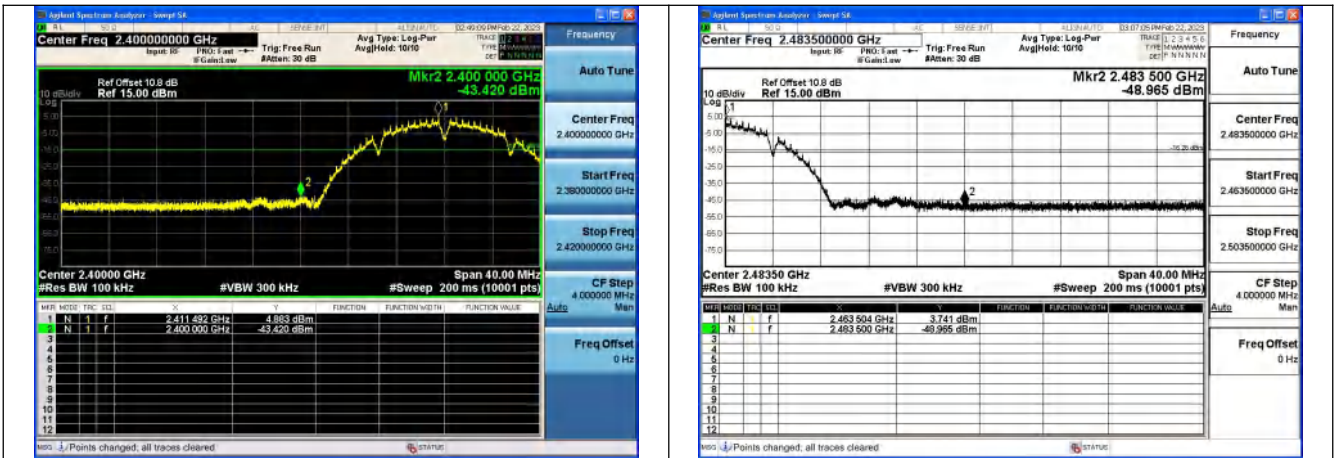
Agilent Spectrum Analyzer - Swept SA

RL 50 Ω AC SENSE:INT ALIGN AUTO 02:49:09 PM Feb 22, 2023

Center Freq 2.400000000 GHz

Input: RF PNO: Fast IFGain:Low Trig: Free Run #Atten: 30 dB Avg Type: Log-Pwr Avg|Hold: 10/10

TRACE 1 2 3 4 5 6 TYPE M WWWWW DET P N N N N N

Frequency

Ref Offset 10.8 dB
10 dB/div Ref 15.00 dBm
Log

Mkr2 2.400 000 GHz
-43.420 dBm

Center 2.40000 GHz
#Res BW 100 kHz #VBW 300 kHz Span 40.00 MHz #Sweep 200 ms (10001 pts)

Auto Tune

Center Freq 2.400000000 GHz

Start Freq 2.380000000 GHz

Stop Freq 2.420000000 GHz

CF Step 4.000000 MHz Auto Man

Freq Offset 0 Hz

| MKR | MODE | TRC | SCL | X | Y | FUNCTION | FUNCTION WIDTH | FUNCTION VALUE |
|---|---|---|---|---|---|---|---|---|
| 1 | N | 1 | f | 2.411 492 GHz | 4.883 dBm | | | |
| 2 | N | 1 | f | 2.400 000 GHz | -43.420 dBm | | | |
| 3 | | | | | | | | |
| 4 | | | | | | | | |
| 5 | | | | | | | | |
| 6 | | | | | | | | |
| 7 | | | | | | | | |
| 8 | | | | | | | | |
| 9 | | | | | | | | |
| 10 | | | | | | | | |
| 11 | | | | | | | | |
| 12 | | | | | | | | |

MSG Points changed; all traces cleared STATUS

Agilent Spectrum Analyzer - Swept SA

RL 50 Ω AC SENSE:INT ALIGN AUTO 03:07:05 PM Feb 22, 2023

Center Freq 2.483500000 GHz

Input: RF PNO: Fast IFGain:Low Trig: Free Run #Atten: 30 dB Avg Type: Log-Pwr Avg|Hold: 10/10

TRACE 1 2 3 4 5 6 TYPE M WWWWW DET P N N N N N

Frequency

Ref Offset 10.8 dB
10 dB/div Ref 15.00 dBm
Log

Mkr2 2.483 500 GHz
-48.965 dBm

-16.26 dBm

Center 2.48350 GHz
#Res BW 100 kHz #VBW 300 kHz Span 40.00 MHz #Sweep 200 ms (10001 pts)

Auto Tune

Center Freq 2.483500000 GHz

Start Freq 2.463500000 GHz

Stop Freq 2.503500000 GHz

CF Step 4.000000 MHz Auto Man

Freq Offset 0 Hz

| MKR | MODE | TRC | SCL | X | Y | FUNCTION | FUNCTION WIDTH | FUNCTION VALUE |
|---|---|---|---|---|---|---|---|---|
| 1 | N | 1 | f | 2.463 504 GHz | 3.741 dBm | | | |
| 2 | N | 1 | f | 2.483 500 GHz | -48.965 dBm | | | |
| 3 | | | | | | | | |
| 4 | | | | | | | | |
| 5 | | | | | | | | |
| 6 | | | | | | | | |
| 7 | | | | | | | | |
| 8 | | | | | | | | |
| 9 | | | | | | | | |
| 10 | | | | | | | | |
| 11 | | | | | | | | |
| 12 | | | | | | | | |

MSG Points changed; all traces cleared STATUS